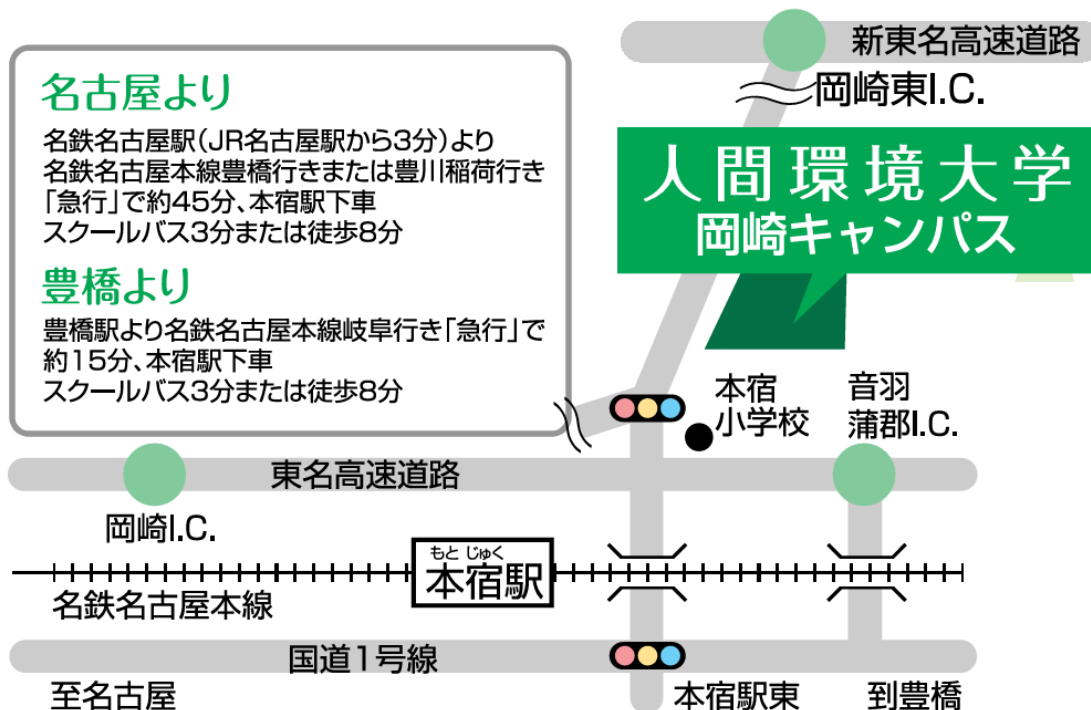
名古屋より

名鉄名古屋駅（JR名古屋駅から3分）より
名鉄名古屋本線豊橋行きまたは豊川稲荷行き
「急行」で約45分、本宿駅下車
スクールバス3分または徒歩8分

豊橋より

豊橋駅より名鉄名古屋本線岐阜行き「急行」で
約15分、本宿駅下車
スクールバス3分または徒歩8分

新東名高速道路

岡崎東I.C.

人間環境大学
岡崎キャンパス

本宿
小学校

音羽
蒲郡I.C.

東名高速道路

岡崎I.C.

もと じゅく
本宿駅

名鉄名古屋本線

国道1号線

至名古屋

本宿駅東

到豊橋